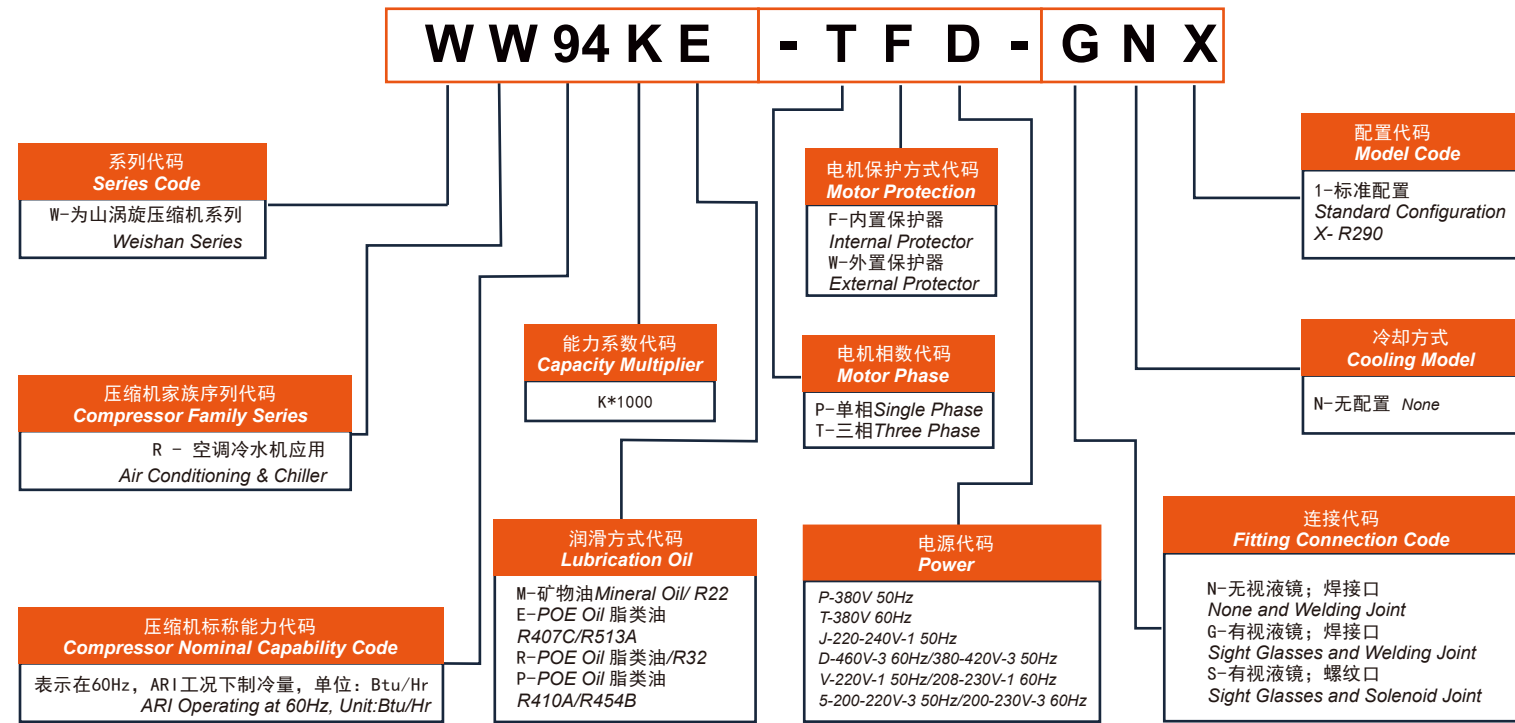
W W 94 K E - T F D - G N X

系列代码
Series Code
W-为山涡旋压缩机系列
Weishan Series

压缩机家族序列代码
Compressor Family Series
R - 空调冷水机应用
Air Conditioning & Chiller

压缩机标称能力代码
Compressor Nominal Capability Code
表示在60Hz，ARI工况下制冷量，单位：Btu/Hr
ARI Operating at 60Hz, Unit:Btu/Hr

能力系数代码
Capacity Multiplier
K*1000

润滑方式代码
Lubrication Oil
M-矿物油Mineral Oil/ R22
E-POE Oil 脂类油
R407C/R513A
R-POE Oil 脂类油/R32
P-POE Oil 脂类油
R410A/R454B

电机保护方式代码
Motor Protection
F-内置保护器
Internal Protector
W-外置保护器
External Protector

电机相数代码
Motor Phase
P-单相Single Phase
T-三相Three Phase

电源代码
Power
P-380V 50Hz
T-380V 60Hz
J-220-240V-1 50Hz
D-460V-3 60Hz/380-420V-3 50Hz
V-220V-1 50Hz/208-230V-1 60Hz
5-200-220V-3 50Hz/200-230V-3 60Hz

配置代码
Model Code
1-标准配置
Standard Configuration
X- R290

冷却方式
Cooling Model
N-无配置 None

连接代码
Fitting Connection Code
N-无视液镜；焊接口
None and Welding Joint
G-有视液镜；焊接口
Sight Glasses and Welding Joint
S-有视液镜；螺纹口
Sight Glasses and Solenoid Joint